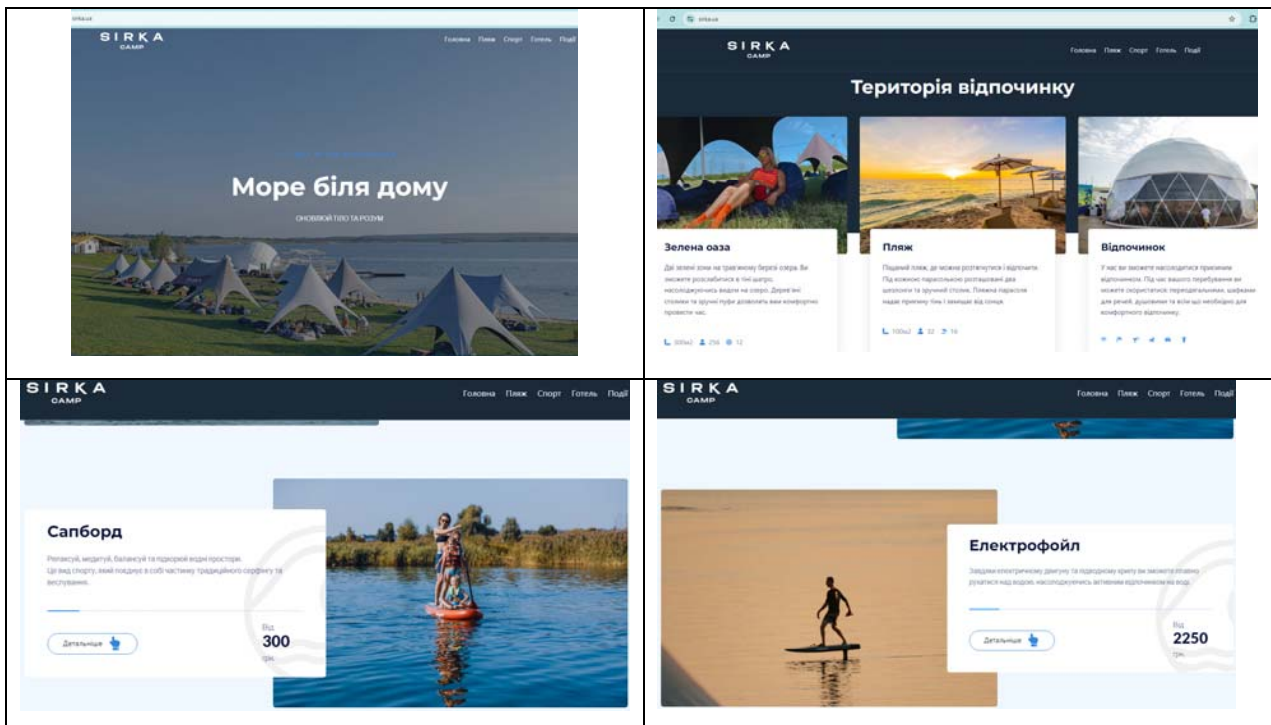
sirka.ua

SIRKA CAMP

Головна Пляж Спорт Готель Події

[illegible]

Море біля дому

ОНОВЛЮЙ ТІЛО ТА РОЗУМ

sirka.ua

SIRKA CAMP

Головна Пляж Спорт Готель Події

Територія відпочинку

Зелена оаза

Дві зелені зони на трав'яному березі озера. Ви зможете розслабитися в тіні шатрів, насолоджуючись видом на озеро. Дерев'яні столики та зручні пуфи дозволять вам комфортно провести час.

300м2 250 12

Пляж

Піщаний пляж, де можна розтягнутися і відпочити. Під кожною парасолькою розташовані два шезлонги та зручний столик. Пляжна парасоля надає приємну тінь і захищає від сонця.

100м2 32 16

Відпочинок

У нас ви зможете насолодитися приємним відпочинком. Під час вашого перебування ви можете скористатися: перевдягальнями, шафками для речей, душовими та всім що необхідно для комфортного відпочинку.

SIRKA CAMP

Головна Пляж Спорт Готель Події

Сапборд

Релаксуй, медитуй, балансуй та підкорюй водні простори. Це вид спорту, який поєднує в собі частинку традиційного серфінгу та веслування.

Детальніше

Від
300
грн.

SIRKA CAMP

Головна Пляж Спорт Готель Події

Електрофойл

Завдяки електричному двигуну та підводному крилу ви зможете плавно рухатися над водою, насолоджуючись активним відпочинком на воді.

Детальніше

Від
2250
грн.